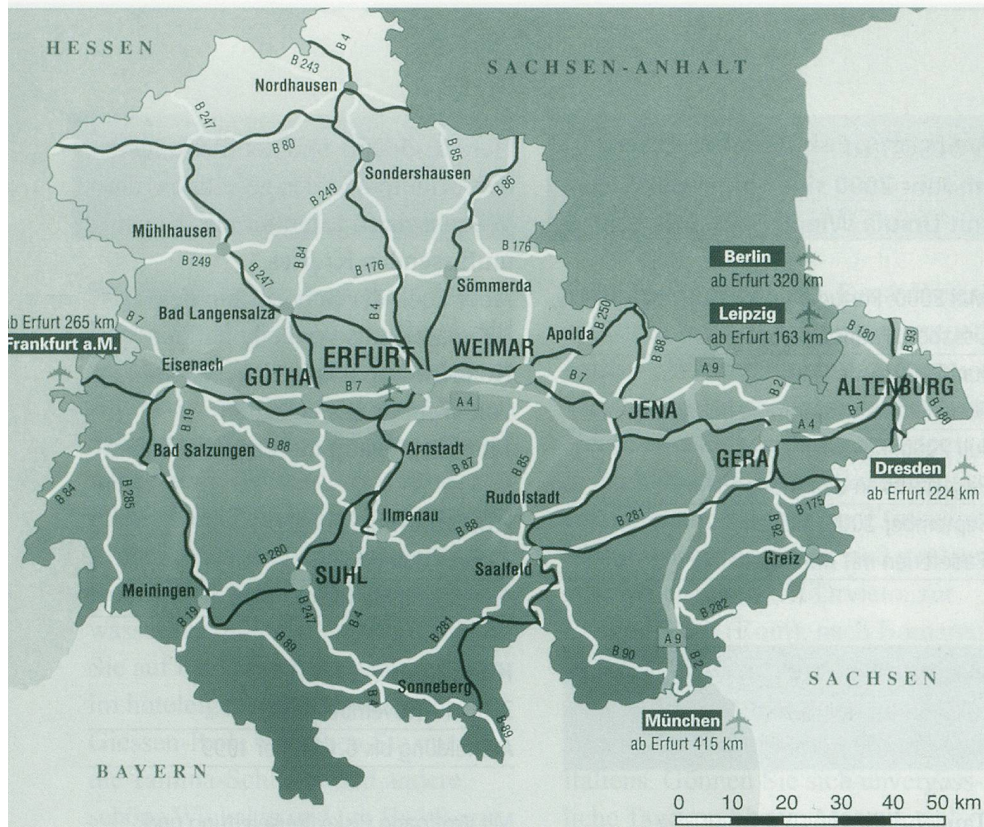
HESSEN

SACHSEN-ANHALT

B 4
B 243
Nordhausen
B 247
B 80
B 85
Sondershausen
B 86
B 249
Mühlhausen
B 84
B 176
B 176
B 249
B 247
Sömmerda
Berlin
ab Erfurt 320 km
Bad Langensalza
B 4
Leipzig
ab Erfurt 163 km
ab Erfurt 265 km
B 7
Apolda
B 250
B 180
B 93
Frankfurt a.M.
ERFURT
WEIMAR
B 88
Eisenach
GOTHA
B 7
B 7
A 9
B 2
ALTENBURG
A 4
JENA
B 7
A 4
B 180
B 19
B 88
Arnstadt
GERA
Dresden
Bad Salzungen
B 87
B 85
ab Erfurt 224 km
B 84
B 285
Ilmenau
Rudolstadt
B 281
B 92
B 175
B 88
B 280
Greiz
SUHL
Saalfeld
Meiningen
B 247
B 4
B 281
B 282
B 19
B 89
A 9
B 90
B 2
SACHSEN
B 4
Sonneberg
B 89
München
ab Erfurt 415 km
BAYERN
0 10 20 30 40 50 km